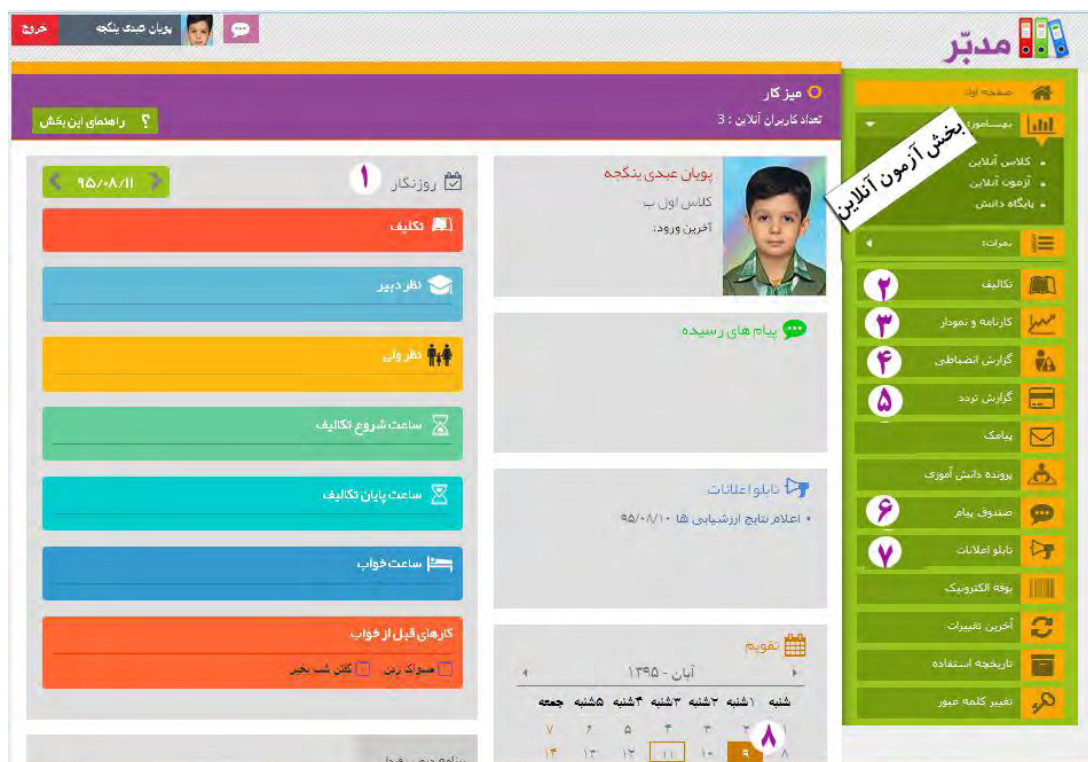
مدبّر

پویان عبدی ینگجه
خروج

میز کار
تعداد کاربران آنلاین : 3
راهنمای این بخش

صفحه اول
بهسامورز
بخش آزمون آنلاین
کلاس آنلاین
آزمون آنلاین
پایگاه دانش
نمرات
تکالیف ۲
کارنامه و نمودار ۳
گزارش انضباطی ۴
گزارش تردد ۵
پیامک
پرونده دانش آموزی
صندوق پیام ۶
تابلو اعلانات ۷
بوفه الکترونیک
آخرین تغییرات
تاریخچه استفاده
تغییر کلمه عبور

پویان عبدی ینگجه
کلاس اول ب
آخرین ورود:

پیام های رسیده

تابلو اعلانات
اعلام نتایج ارزشیابی ها ۹۵/۰۸/۱۰

تقویم
آبان - ۱۳۹۵
شنبه ۱شنبه ۲شنبه ۳شنبه ۴شنبه ۵شنبه جمعه
۱ ۲ ۳ ۴ ۵ ۶ ۷
۸ ۹ ۱۰ ۱۱ ۱۲ ۱۳ ۱۴
۸

روزنگار ۱
۹۵/۰۸/۱۱
تکلیف
نظر دبیر
نظر ولی
ساعت شروع تکالیف
ساعت پایان تکالیف
ساعت خواب
کارهای قبل از خواب
مسواک زدن
گفتن شب بخیر